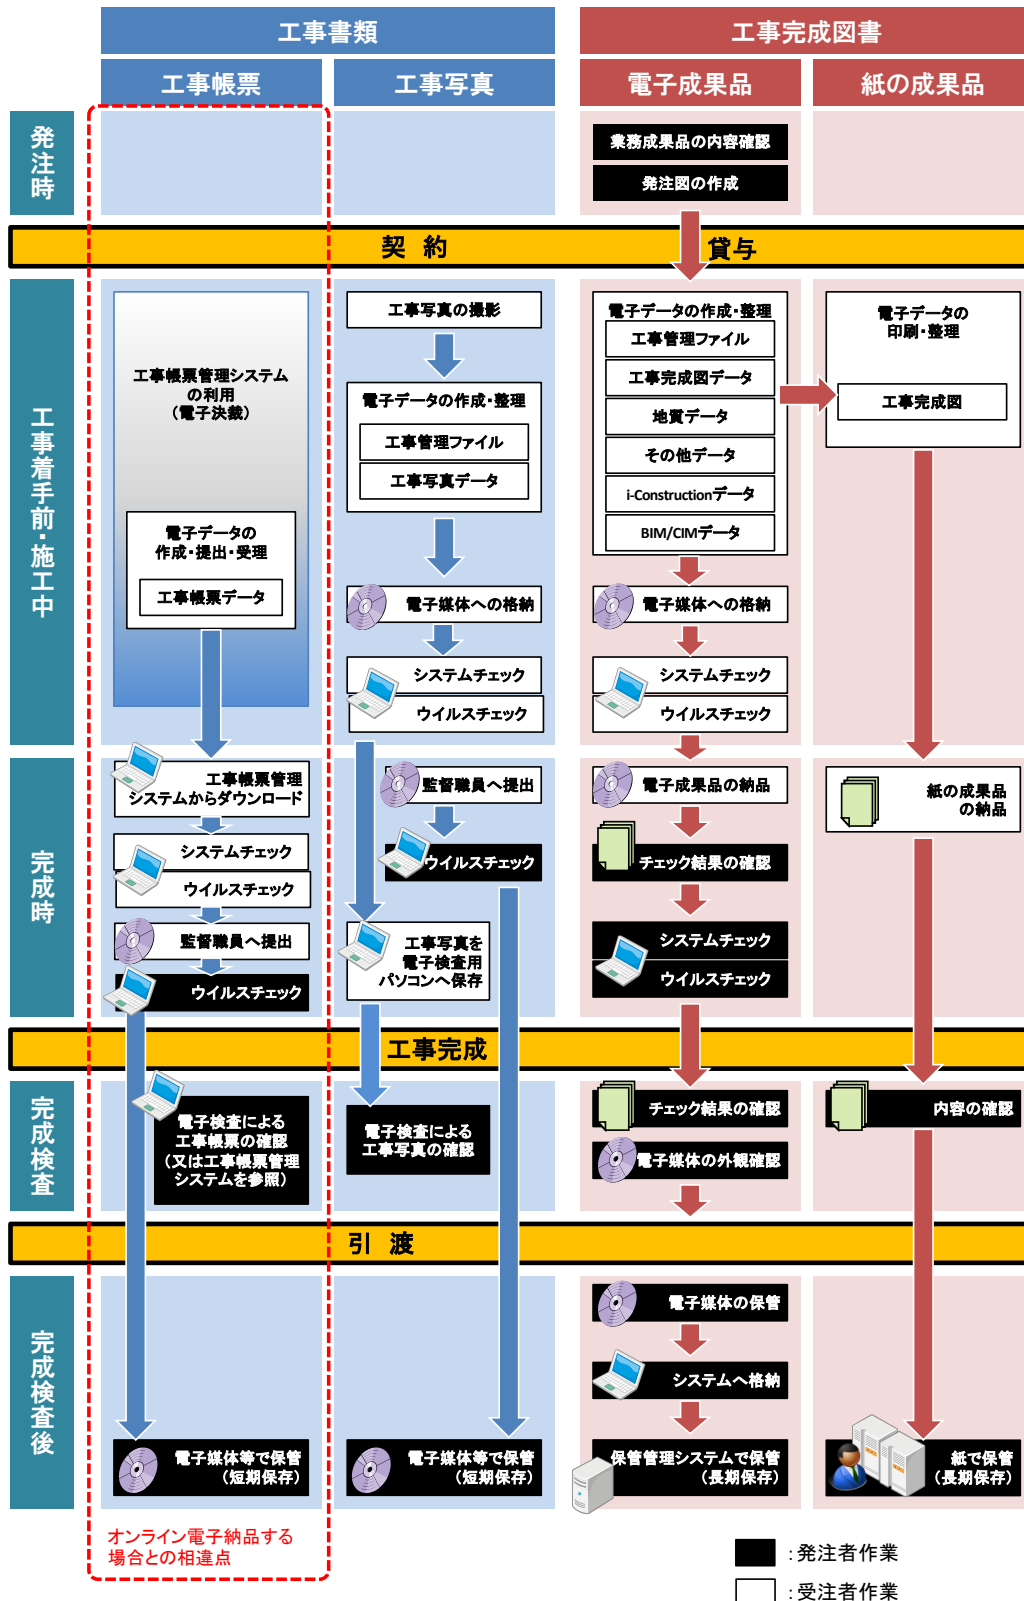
工事書類

工事完成図書

工事帳票

工事写真

電子成果品

紙の成果品

発注時

業務成果品の内容確認

発注図の作成

契 約

貸与

工事着手前・施工中

工事帳票管理システムの利用（電子決裁）

電子データの作成・提出・受理

工事帳票データ

工事写真の撮影

電子データの作成・整理

工事管理ファイル

工事写真データ

電子媒体への格納

システムチェック

ウイルスチェック

電子データの作成・整理

工事管理ファイル

工事完成図データ

地質データ

その他データ

i-Constructionデータ

BIM/CIMデータ

電子媒体への格納

システムチェック

ウイルスチェック

電子データの印刷・整理

工事完成図

完成時

工事帳票管理システムからダウンロード

システムチェック

ウイルスチェック

監督職員へ提出

ウイルスチェック

監督職員へ提出

ウイルスチェック

工事写真を電子検査用パソコンへ保存

電子成果品の納品

チェック結果の確認

システムチェック

ウイルスチェック

紙の成果品の納品

工事完成

完成検査

電子検査による工事帳票の確認（又は工事帳票管理システムを参照）

電子検査による工事写真の確認

チェック結果の確認

電子媒体の外観確認

内容の確認

引 渡

完成検査後

電子媒体等で保管（短期保存）

電子媒体等で保管（短期保存）

電子媒体の保管

システムへ格納

保管管理システムで保管（長期保存）

紙で保管（長期保存）

オンライン電子納品する場合との相違点

：発注者作業

：受注者作業